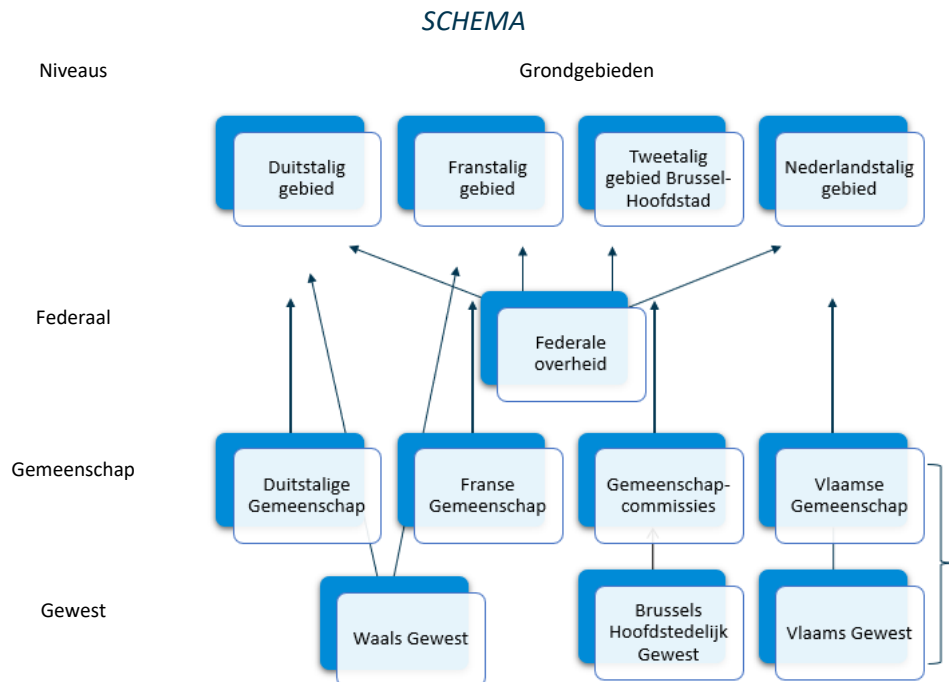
SCHEMA

Niveaus

Grondgebieden

Duitstalig gebied

Franstalig gebied

Tweetalig gebied Brussel-Hoofdstad

Nederlandstalig gebied

Federaal

Federale overheid

Gemeenschap

Duitstalige Gemeenschap

Franse Gemeenschap

Gemeenschap-commissies

Vlaamse Gemeenschap

Gewest

Waals Gewest

Brussels Hoofdstedelijk Gewest

Vlaams Gewest